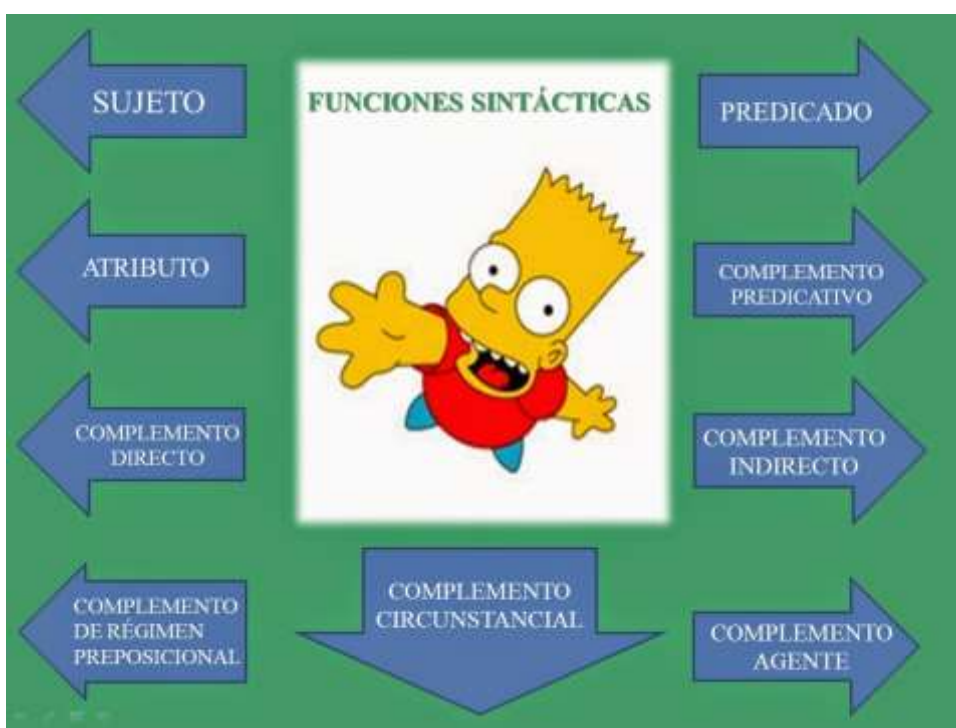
FUNCIONES SINTÁCTICAS

SUJETO

PREDICADO

ATRIBUTO

COMPLEMENTO PREDICATIVO

COMPLEMENTO DIRECTO

COMPLEMENTO INDIRECTO

COMPLEMENTO DE RÉGIMEN PREPOSICIONAL

COMPLEMENTO CIRCUNSTANCIAL

COMPLEMENTO AGENTE